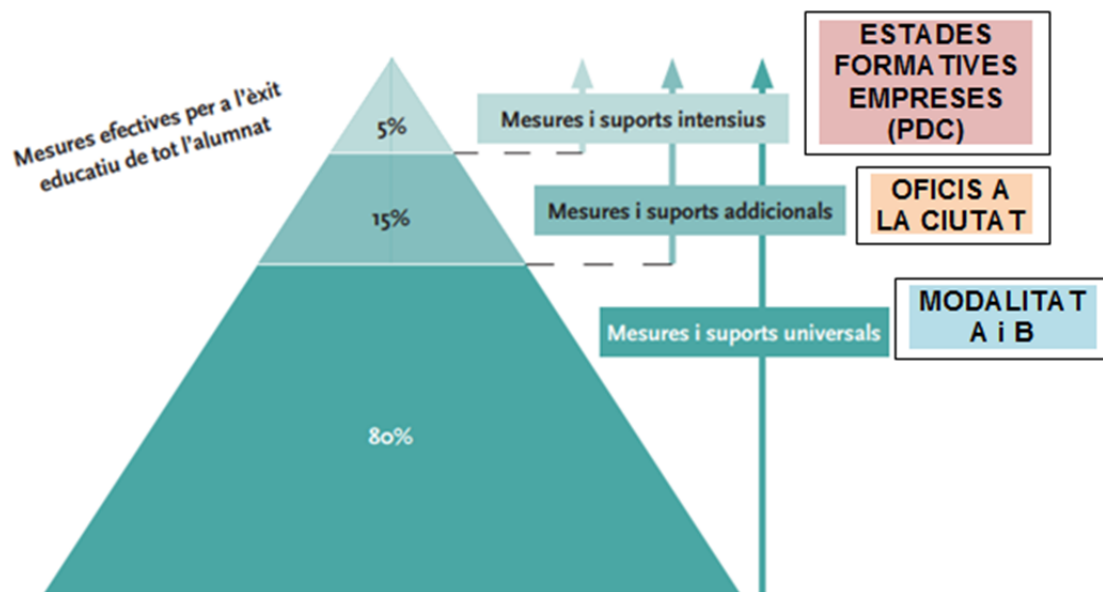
Mesures efectives per a l'èxit educatiu de tot l'alumnat

5%

15%

80%

Mesures i suports intensius

Mesures i suports addicionals

Mesures i suports universals

ESTADES FORMATIVES EMPRESES (PDC)

OFICIS A LA CIUTAT

MODALITAT A i B